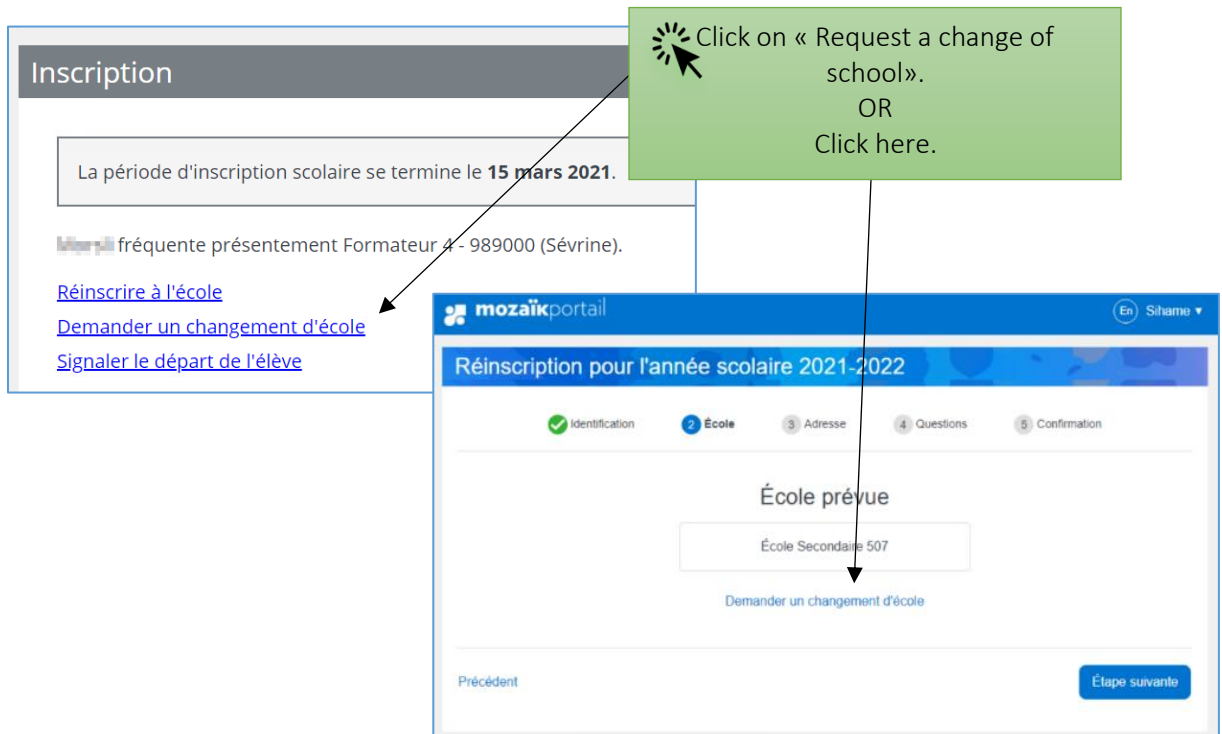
Inscription

La période d'inscription scolaire se termine le **15 mars 2021**.

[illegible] fréquente présentement Formateur 4 - 989000 (Sévrine).

Réinscrire à l'école
Demander un changement d'école
Signaler le départ de l'élève

Click on « Request a change of school».
OR
Click here.

mozaïkportail
En Sihame ▾

Réinscription pour l'année scolaire 2021-2022

Identification 2 École 3 Adresse 4 Questions 5 Confirmation

École prévue

École Secondaire 507

Demander un changement d'école

Précédent
Étape suivante